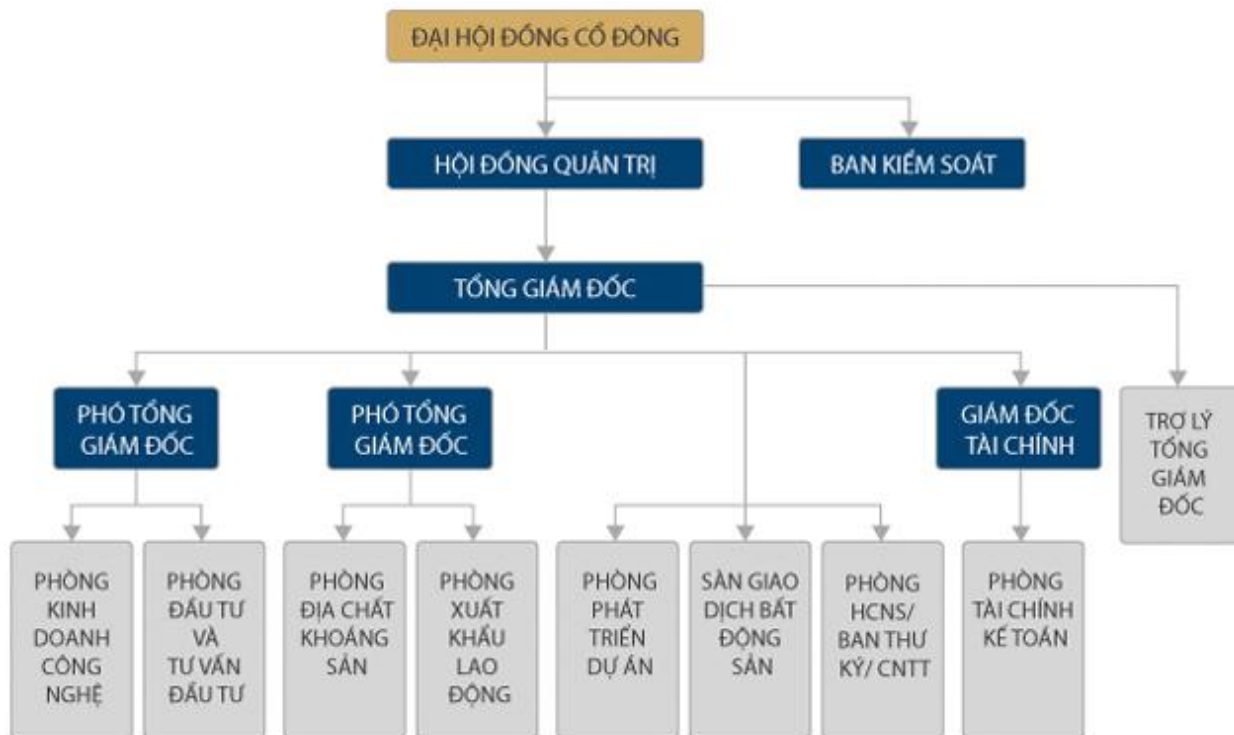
ĐẠI HỘI ĐỒNG CỔ ĐÔNG

HỘI ĐỒNG QUẢN TRỊ

BAN KIỂM SOÁT

TỔNG GIÁM ĐỐC

PHÓ TỔNG GIÁM ĐỐC

PHÓ TỔNG GIÁM ĐỐC

GIÁM ĐỐC TÀI CHÍNH

TRỢ LÝ TỔNG GIÁM ĐỐC

PHÒNG KINH DOANH CÔNG NGHỆ

PHÒNG ĐẦU TƯ VÀ TƯ VẤN ĐẦU TƯ

PHÒNG ĐỊA CHẤT KHOÁNG SẢN

PHÒNG XUẤT KHẨU LAO ĐỘNG

PHÒNG PHÁT TRIỂN DỰ ÁN

SÀN GIAO DỊCH BẤT ĐỘNG SẢN

PHÒNG HCNS/ BAN THƯ KÝ/ CNTT

PHÒNG TÀI CHÍNH KẾ TOÁN